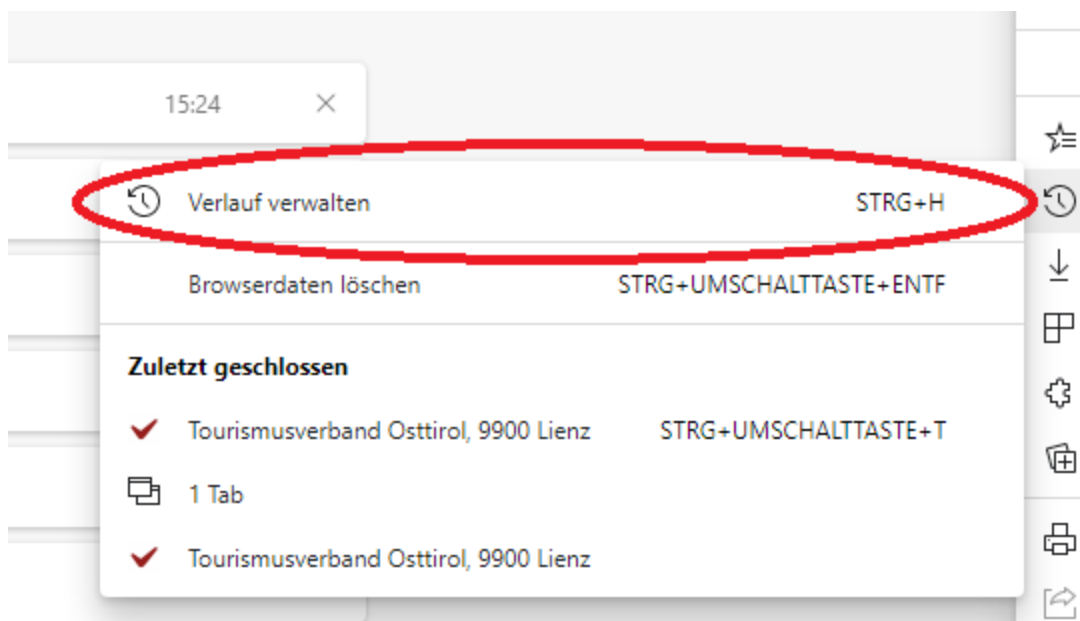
15:24

Verlauf verwalten STRG+H

Browserdaten löschen STRG+UMSCHALTTASTE+ENTF

Zuletzt geschlossen

Tourismusverband Osttirol, 9900 Lienz STRG+UMSCHALTTASTE+T

1 Tab

Tourismusverband Osttirol, 9900 Lienz